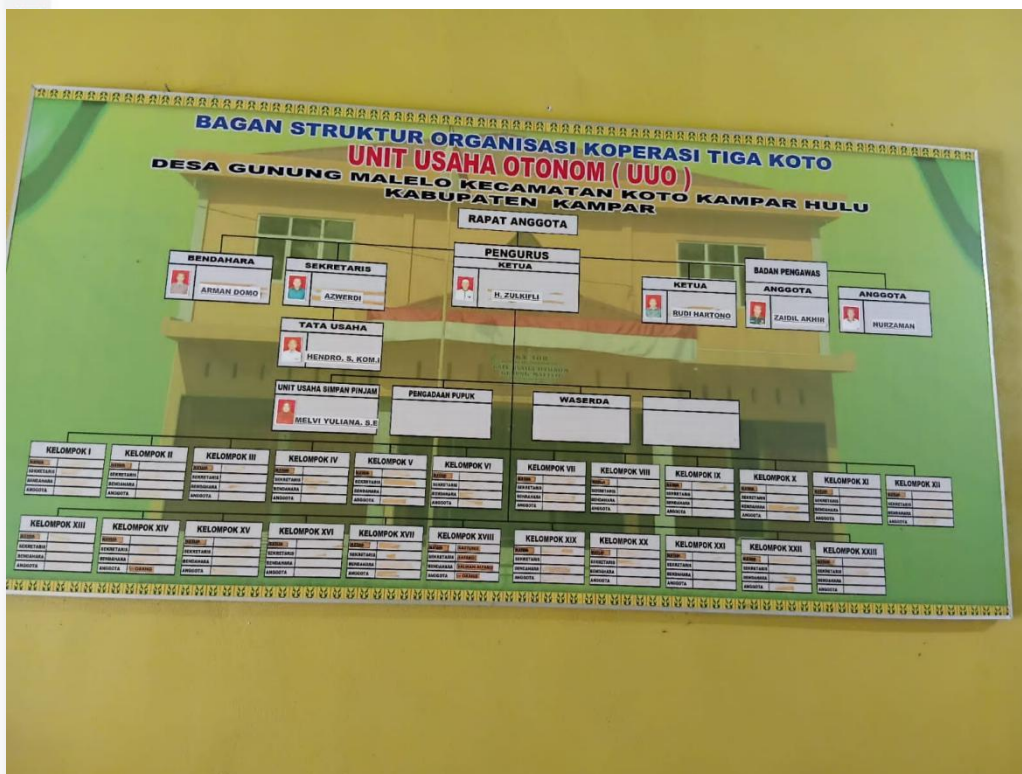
BAGAN STRUKTUR ORGANISASI KOPERASI TIGA KOTO
UNIT USAHA OTONOM ( UUO )
DESA GUNUNG MALELO KECAMATAN KOTO KAMPAR HULU
KABUPATEN KAMPAR

RAPAT ANGGOTA

BENDAHARA
ARMAN DOMO

SEKRETARIS
AZWERDI

PENGURUS
KETUA
H. ZULKIFLI

BADAN PENGAWAS

KETUA
RUDI HARTONO

ANGGOTA
ZAIDIL AKHIR

ANGGOTA
NURZAMAN

TATA USAHA
HENDRO, S. KOM.I

UNIT USAHA SIMPAN PINJAM
MELVI YULIANA, S.E

PENGADAAN PUPUK

WASERDA

KELOMPOK I
KETUA
SEKRETARIS
BENDAHARA
ANGGOTA

KELOMPOK II
KETUA
SEKRETARIS
BENDAHARA
ANGGOTA

KELOMPOK III
KETUA
SEKRETARIS
BENDAHARA
ANGGOTA

KELOMPOK IV
KETUA
SEKRETARIS
BENDAHARA
ANGGOTA

KELOMPOK V
KETUA
SEKRETARIS
BENDAHARA
ANGGOTA

KELOMPOK VI
KETUA
SEKRETARIS
BENDAHARA
ANGGOTA

KELOMPOK VII
KETUA
SEKRETARIS
BENDAHARA
ANGGOTA

KELOMPOK VIII
KETUA
SEKRETARIS
BENDAHARA
ANGGOTA

KELOMPOK IX
KETUA
SEKRETARIS
BENDAHARA
ANGGOTA

KELOMPOK X
KETUA
SEKRETARIS
BENDAHARA
ANGGOTA

KELOMPOK XI
KETUA
SEKRETARIS
BENDAHARA
ANGGOTA

KELOMPOK XII
KETUA
SEKRETARIS
BENDAHARA
ANGGOTA

KELOMPOK XIII
KETUA
SEKRETARIS
BENDAHARA
ANGGOTA

KELOMPOK XIV
KETUA
SEKRETARIS
BENDAHARA
ANGGOTA

KELOMPOK XV
KETUA
SEKRETARIS
BENDAHARA
ANGGOTA

KELOMPOK XVI
KETUA
SEKRETARIS
BENDAHARA
ANGGOTA

KELOMPOK XVII
KETUA
SEKRETARIS
BENDAHARA
ANGGOTA

KELOMPOK XVIII
KETUA
SEKRETARIS
BENDAHARA
ANGGOTA

KELOMPOK XIX
KETUA
SEKRETARIS
BENDAHARA
ANGGOTA

KELOMPOK XX
KETUA
SEKRETARIS
BENDAHARA
ANGGOTA

KELOMPOK XXI
KETUA
SEKRETARIS
BENDAHARA
ANGGOTA

KELOMPOK XXII
KETUA
SEKRETARIS
BENDAHARA
ANGGOTA

KELOMPOK XXIII
KETUA
SEKRETARIS
BENDAHARA
ANGGOTA